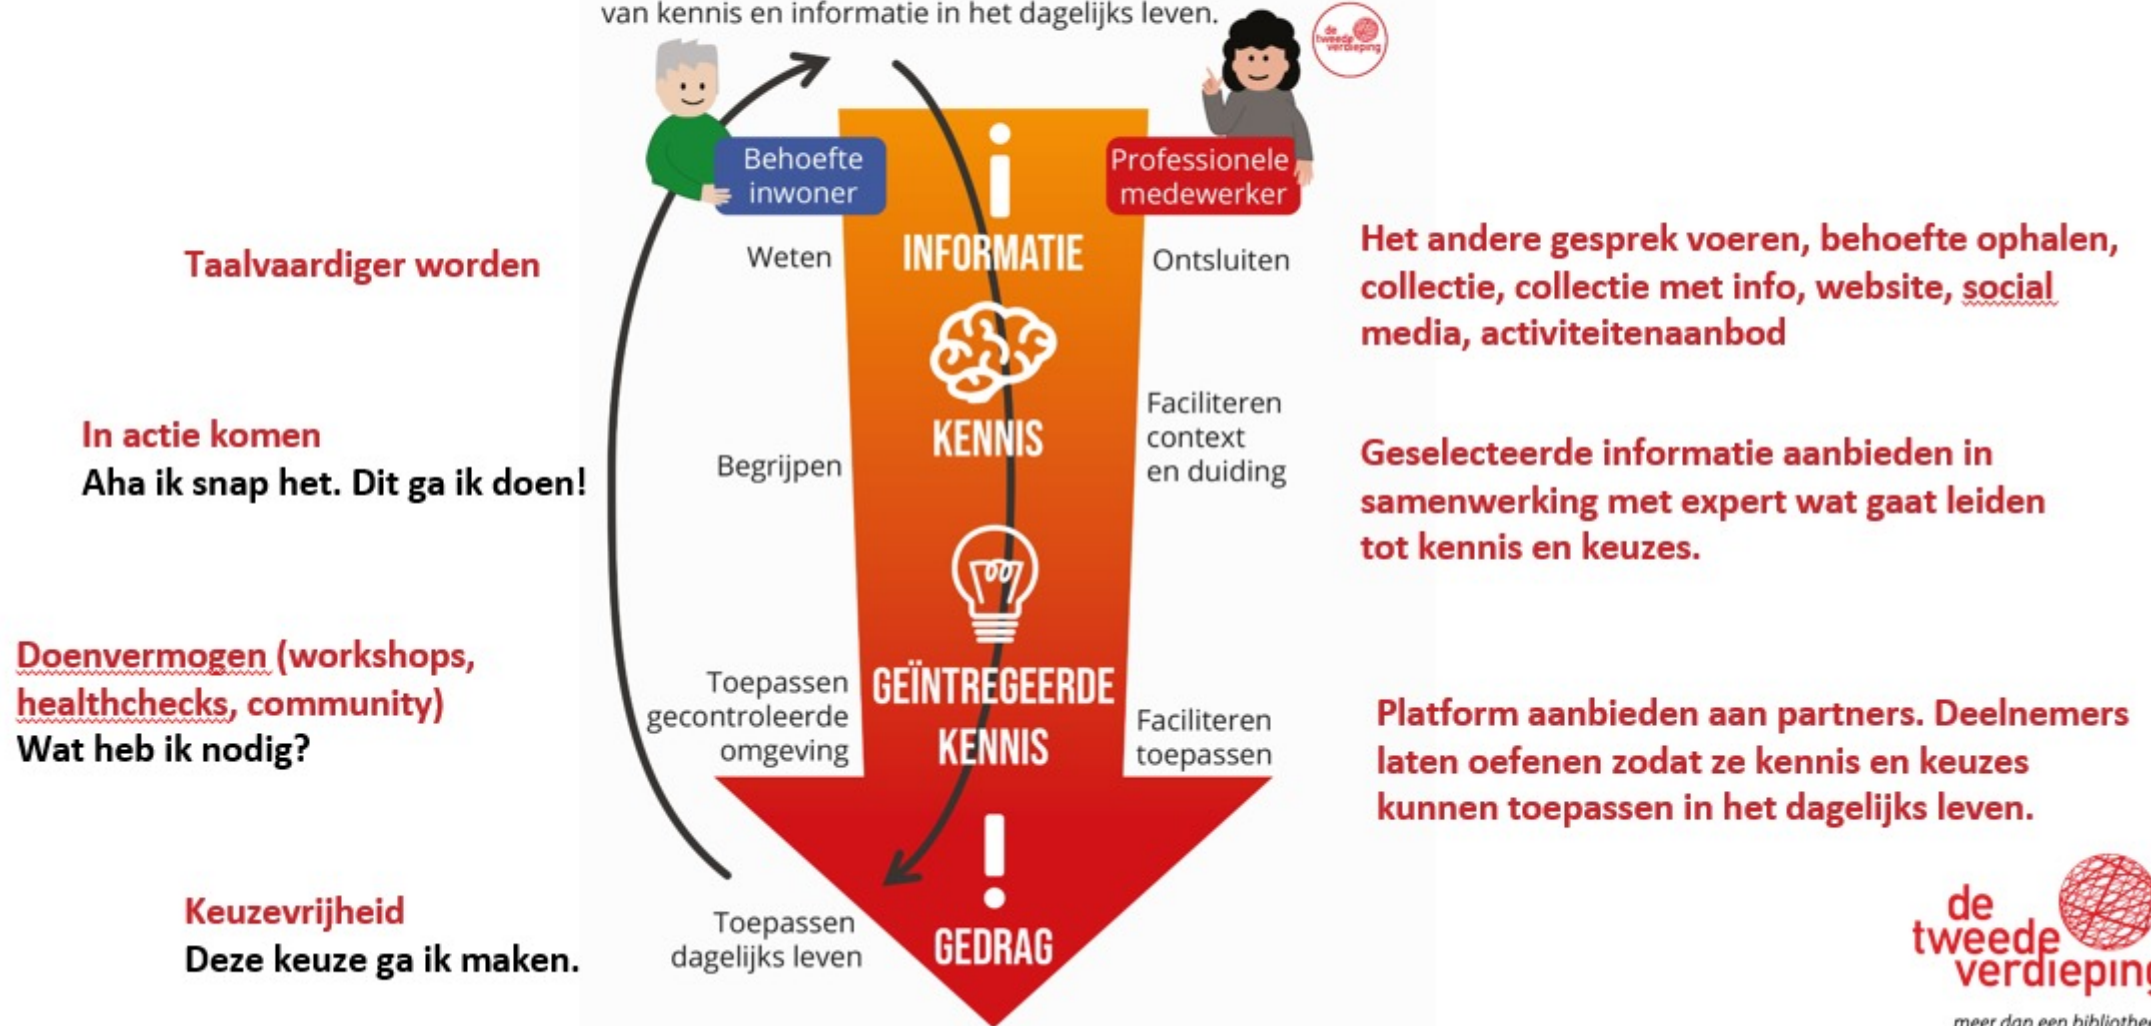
van kennis en informatie in het dagelijks leven.

de tweede verdieping

Behoefte inwoner

Professionele medewerker

Taalvaardiger worden

Weten

INFORMATIE

Ontsluiten

Het andere gesprek voeren, behoefte ophalen, collectie, collectie met info, website, social media, activiteitenaanbod

In actie komen
Aha ik snap het. Dit ga ik doen!

Begrijpen

KENNIS

Faciliteren context en duiding

Geselecteerde informatie aanbieden in samenwerking met expert wat gaat leiden tot kennis en keuzes.

Doenvermogen (workshops, healthchecks, community)
Wat heb ik nodig?

Toepassen gecontroleerde omgeving

GEÏNTREGEERDE KENNIS

Faciliteren toepassen

Platform aanbieden aan partners. Deelnemers laten oefenen zodat ze kennis en keuzes kunnen toepassen in het dagelijks leven.

Keuzevrijheid
Deze keuze ga ik maken.

Toepassen dagelijks leven

GEDRAG

de tweede verdieping
meer dan een bibliothe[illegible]